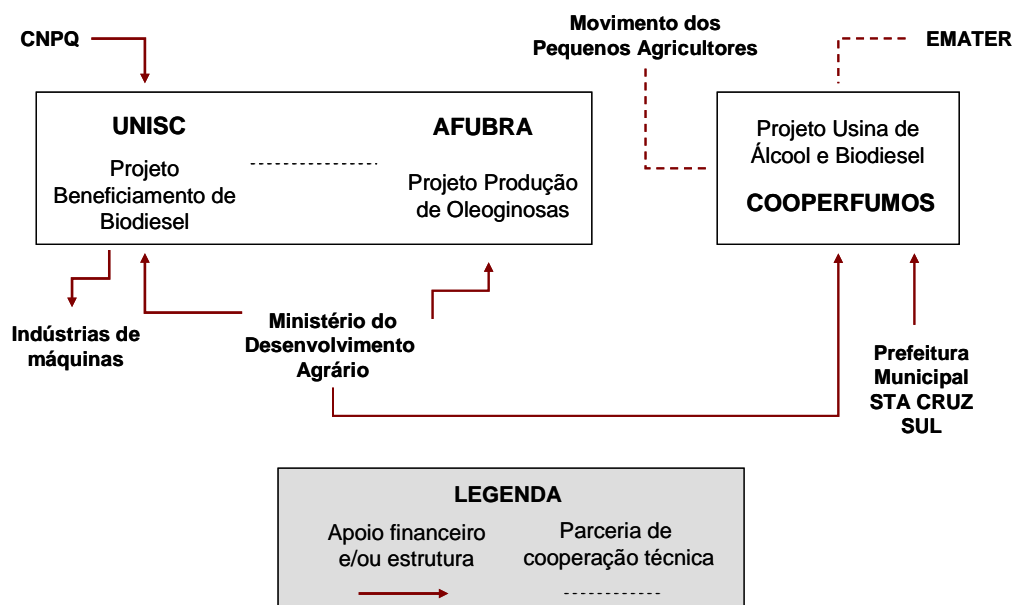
CNPQ

UNISC

Projeto Beneficiamento de Biodiesel

AFUBRA

Projeto Produção de Oleoginosas

Movimento dos Pequenos Agricultores

EMATER

Projeto Usina de Álcool e Biodiesel

COOPERFUMOS

Indústrias de máquinas

Ministério do Desenvolvimento Agrário

Prefeitura Municipal STA CRUZ SUL

LEGENDA

Apoio financeiro e/ou estrutura

Parceria de cooperação técnica